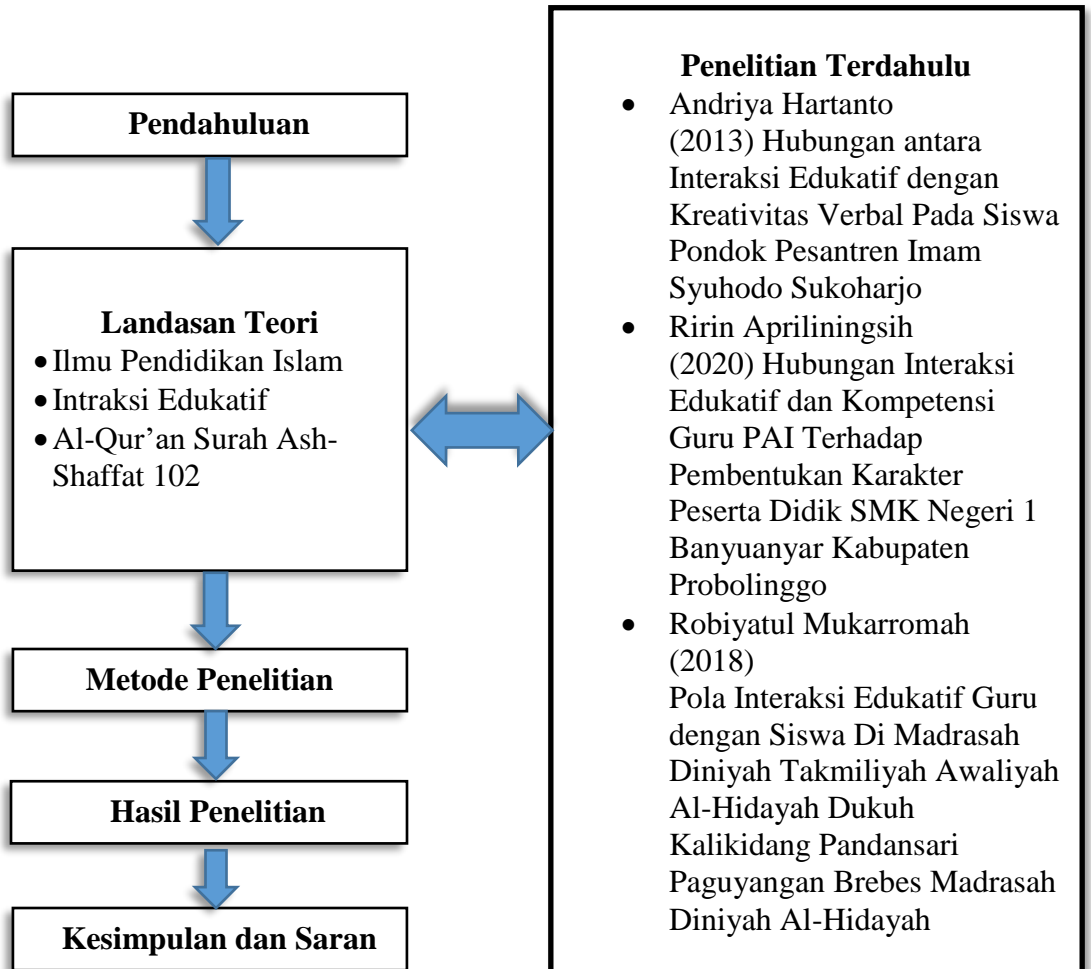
Pendahuluan

Landasan Teori
- Ilmu Pendidikan Islam
- Intraksi Edukatif
- Al-Qur'an Surah Ash-Shaffat 102

Metode Penelitian

Hasil Penelitian

Kesimpulan dan Saran

Penelitian Terdahulu
- Andriya Hartanto (2013) Hubungan antara Interaksi Edukatif dengan Kreativitas Verbal Pada Siswa Pondok Pesantren Imam Syuhodo Sukoharjo
- Ririn Apriliningsih (2020) Hubungan Interaksi Edukatif dan Kompetensi Guru PAI Terhadap Pembentukan Karakter Peserta Didik SMK Negeri 1 Banyuanyar Kabupaten Probolinggo
- Robiyatul Mukarromah (2018) Pola Interaksi Edukatif Guru dengan Siswa Di Madrasah Diniyah Takmiliyah Awaliyah Al-Hidayah Dukuh Kalikidang Pandansari Paguyangan Brebes Madrasah Diniyah Al-Hidayah